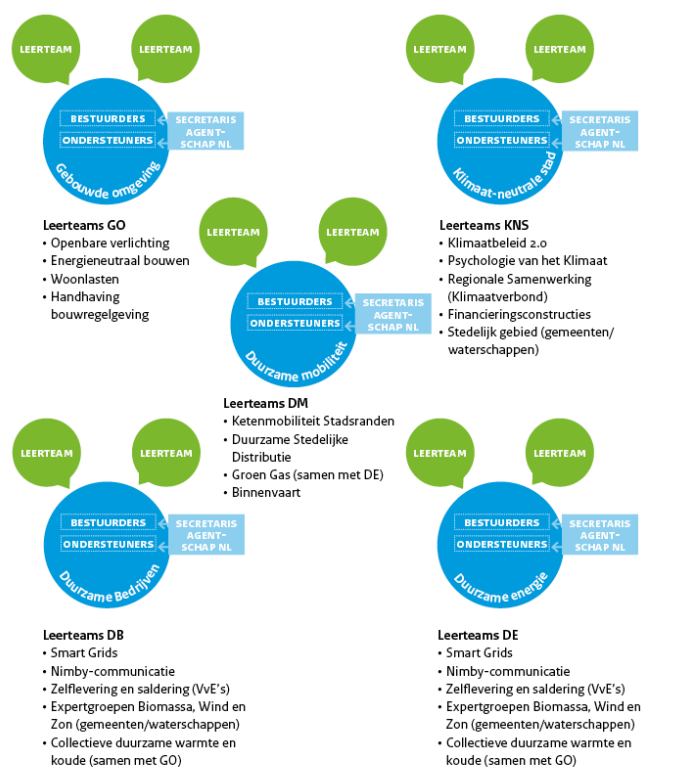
LEERTEAM
LEERTEAM
BESTUURDERS
ONDERSTEUNERS
SECRETARIS AGENTSCHAP NL
Gebouwde omgeving

LEERTEAM
LEERTEAM
BESTUURDERS
ONDERSTEUNERS
SECRETARIS AGENTSCHAP NL
Klimaat-neutrale stad

Leerteams GO
• Openbare verlichting
• Energieneutraal bouwen
• Woonlasten
• Handhaving bouwregelgeving

LEERTEAM
LEERTEAM
BESTUURDERS
ONDERSTEUNERS
SECRETARIS AGENTSCHAP NL
Duurzame mobiliteit

Leerteams KNS
• Klimaatbeleid 2.0
• Psychologie van het Klimaat
• Regionale Samenwerking (Klimaatverbond)
• Financieringsconstructies
• Stedelijk gebied (gemeenten/ waterschappen)

Leerteams DM
• Ketenmobiliteit Stadsranden
• Duurzame Stedelijke Distributie
• Groen Gas (samen met DE)
• Binnenvaart

LEERTEAM
LEERTEAM
BESTUURDERS
ONDERSTEUNERS
SECRETARIS AGENTSCHAP NL
Duurzame Bedrijven

LEERTEAM
LEERTEAM
BESTUURDERS
ONDERSTEUNERS
SECRETARIS AGENTSCHAP NL
Duurzame energie

Leerteams DB
• Smart Grids
• Nimby-communicatie
• Zelflevering en saldering (VvE's)
• Expertgroepen Biomassa, Wind en Zon (gemeenten/waterschappen)
• Collectieve duurzame warmte en koude (samen met GO)

Leerteams DE
• Smart Grids
• Nimby-communicatie
• Zelflevering en saldering (VvE's)
• Expertgroepen Biomassa, Wind en Zon (gemeenten/waterschappen)
• Collectieve duurzame warmte en koude (samen met GO)